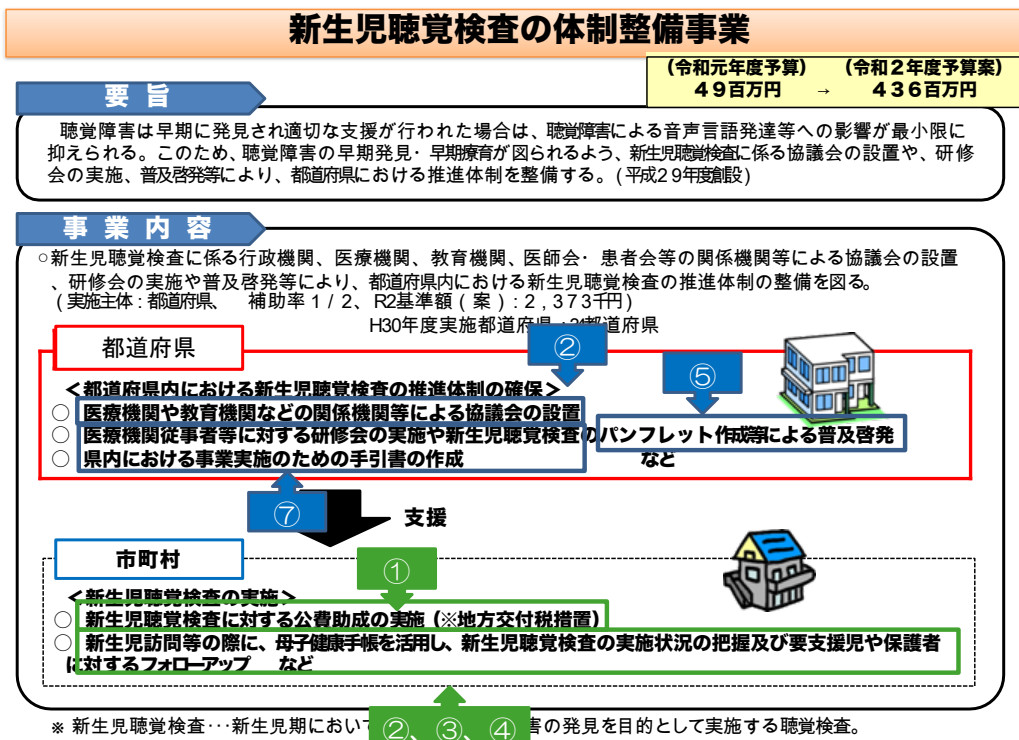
新生児聴覚検査の体制整備事業

（令和元年度予算）　（令和２年度予算案）
４９百万円　→　４３６百万円

要　旨

聴覚障害は早期に発見され適切な支援が行われた場合は、聴覚障害による音声言語発達等への影響が最小限に抑えられる。このため、聴覚障害の早期発見・早期療育が図られるよう、新生児聴覚検査に係る協議会の設置や、研修会の実施、普及啓発等により、都道府県における推進体制を整備する。(平成２９年度創設)

事業内容

○新生児聴覚検査に係る行政機関、医療機関、教育機関、医師会・患者会等の関係機関等による協議会の設置、研修会の実施や普及啓発等により、都道府県内における新生児聴覚検査の推進体制の整備を図る。
（実施主体：都道府県、　補助率１／２、R2基準額（案）：２，３７３千円）
H30年度実施都道府県：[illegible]都道府県

都道府県

②

⑤

＜都道府県内における新生児聴覚検査の推進体制の確保＞
○ 医療機関や教育機関などの関係機関等による協議会の設置
○ 医療機関従事者等に対する研修会の実施や新生児聴覚検査の パンフレット作成等による普及啓発
○ 県内における事業実施のための手引書の作成　など

⑦

支援

市町村

①

＜新生児聴覚検査の実施＞
○ 新生児聴覚検査に対する公費助成の実施（※地方交付税措置）
○ 新生児訪問等の際に、母子健康手帳を活用し、新生児聴覚検査の実施状況の把握及び要支援児や保護者に対するフォローアップ　など

②、③、④

※ 新生児聴覚検査･･･新生児期において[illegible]害の発見を目的として実施する聴覚検査。